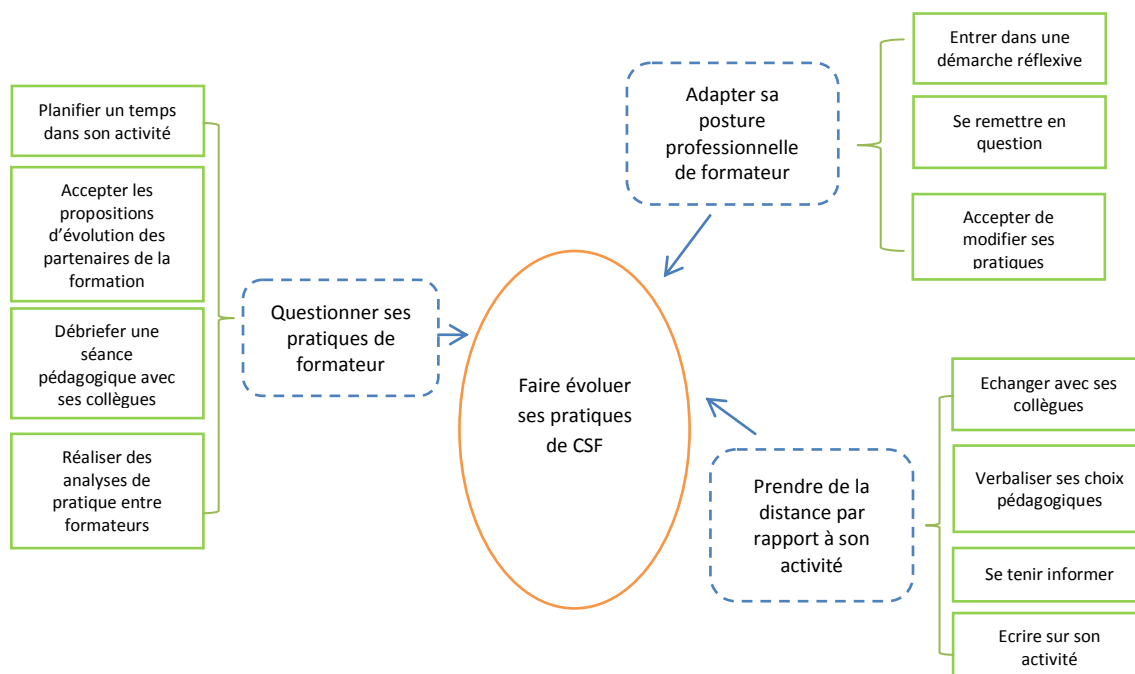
Planifier un temps dans son activité

Accepter les propositions d'évolution des partenaires de la formation

Débriefer une séance pédagogique avec ses collègues

Réaliser des analyses de pratique entre formateurs

Questionner ses pratiques de formateur

Adapter sa posture professionnelle de formateur

Entrer dans une démarche réflexive

Se remettre en question

Accepter de modifier ses pratiques

Faire évoluer ses pratiques de CSF

Prendre de la distance par rapport à son activité

Echanger avec ses collègues

Verbaliser ses choix pédagogiques

Se tenir informer

Ecrire sur son activité